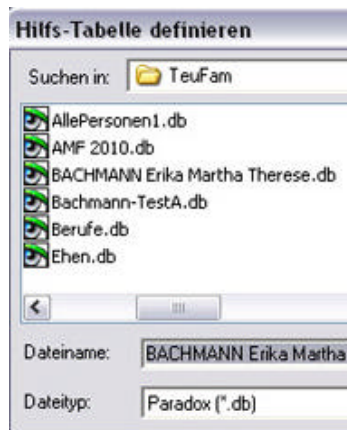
Hilfs-Tabelle definieren

Suchen in: TeuFam

AllePersonen1.db
AMF 2010.db
BACHMANN Erika Martha Therese.db
Bachmann-TestA.db
Berufe.db
Ehen.db

Dateiname: BACHMANN Erika Martha

Dateityp: Paradox (*.db)